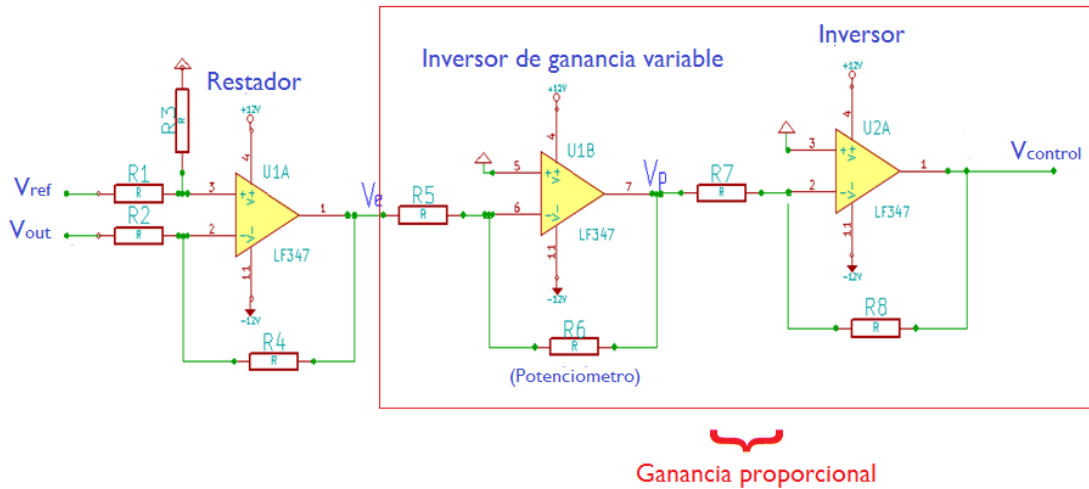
Restador

R3
R
+12V
U1A
4
3
+
2
-
1
11
-12V
LF347
R1
R
R2
R
Vref
Vout
R4
R
Ve

Inversor de ganancia variable

R5
R
+12V
4
U1B
5
+
6
-
7
11
-12V
LF347
Vp
R6
R
(Potenciometro)

Inversor

R7
R
+12V
4
U2A
3
+
2
-
1
11
-12V
LF347
Vcontrol
R8
R

}
Ganancia proporcional